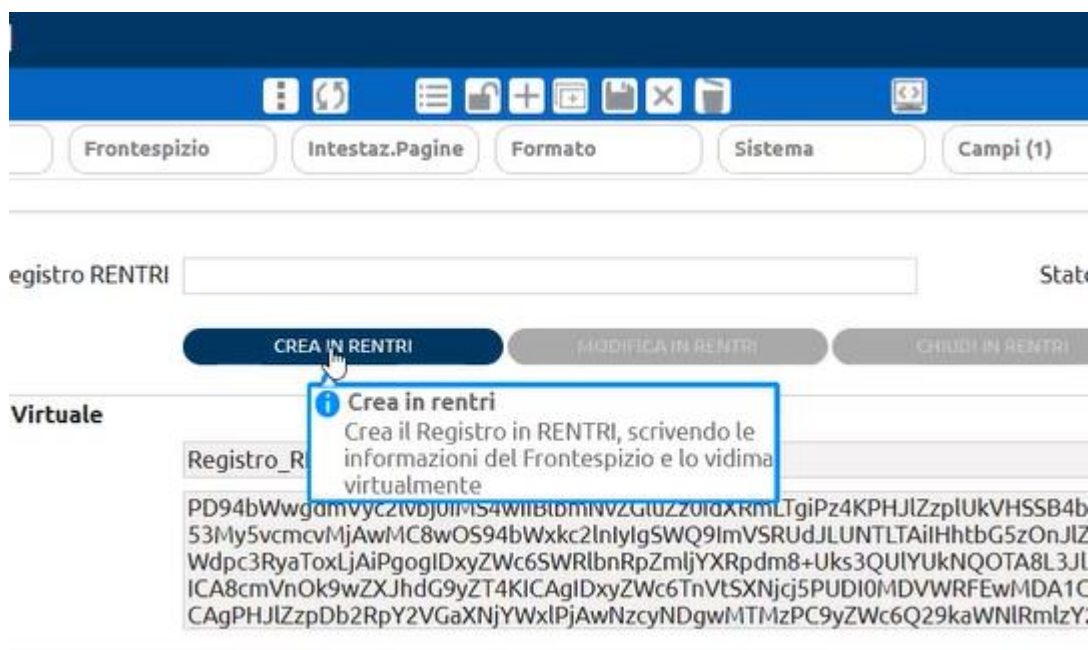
Frontespizio
Intestaz.Pagine
Formato
Sistema
Campi (1)

egistro RENTRI
Stat

CREA IN RENTRI
MODIFICA IN RENTRI
CHIUDI IN RENTRI

Virtuale

Crea in rentri
Crea il Registro in RENTRI, scrivendo le informazioni del Frontespizio e lo vidima virtualmente

Registro_R

PD94bWwgdmVyc2lvbj0iMS4wIiBlbmNvZGluZz0idXRmLTgiPz4KPHJlZzplUkVHSSB4b
53My5vcmcvMjAwMC8wOS94bWxkc2lnIyIgSWQ9ImVSRUdJLUNTLTAiIHhtbG5zOnJl
Wdpc3RyaToxLjAiPgogIDxyZWc6SWRlbnRpZmljYXRpdm8+Uks3QUlYUkNQOTA8L3J
ICA8cmVnOk9wZXJhdG9yZT4KICAgIDxyZWc6TnVtSXNjcj5PUDI0MDVWRFEwMDA1
CAgPHJlZzpDb2RpY2VGaXNjYWxlPjAwNzcyNDgwMTMzPC9yZWc6Q29kaWNlRmlzY